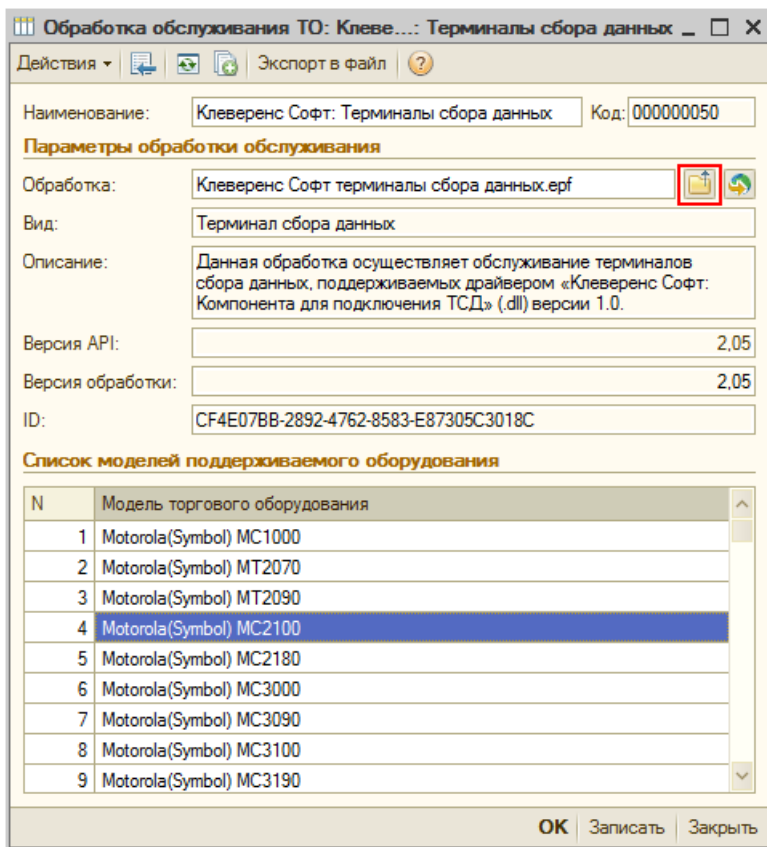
Обработка обслуживания ТО: Клеве...: Терминалы сбора данных _ □ ×

Действия ▾ Экспорт в файл ?

Наименование: Клеверенс Софт: Терминалы сбора данных Код: 000000050

Параметры обработки обслуживания

Обработка: Клеверенс Софт терминалы сбора данных.epf

Вид: Терминал сбора данных

Описание: Данная обработка осуществляет обслуживание терминалов сбора данных, поддерживаемых драйвером «Клеверенс Софт: Компонента для подключения ТСД» (.dll) версии 1.0.

Версия API: 2,05

Версия обработки: 2,05

ID: CF4E07BB-2892-4762-8583-E87305C3018C

Список моделей поддерживаемого оборудования

| N | Модель торгового оборудования |
|---|---|
| 1 | Motorola(Symbol) MC1000 |
| 2 | Motorola(Symbol) MT2070 |
| 3 | Motorola(Symbol) MT2090 |
| 4 | Motorola(Symbol) MC2100 |
| 5 | Motorola(Symbol) MC2180 |
| 6 | Motorola(Symbol) MC3000 |
| 7 | Motorola(Symbol) MC3090 |
| 8 | Motorola(Symbol) MC3100 |
| 9 | Motorola(Symbol) MC3190 |

OK Записать Закрыть